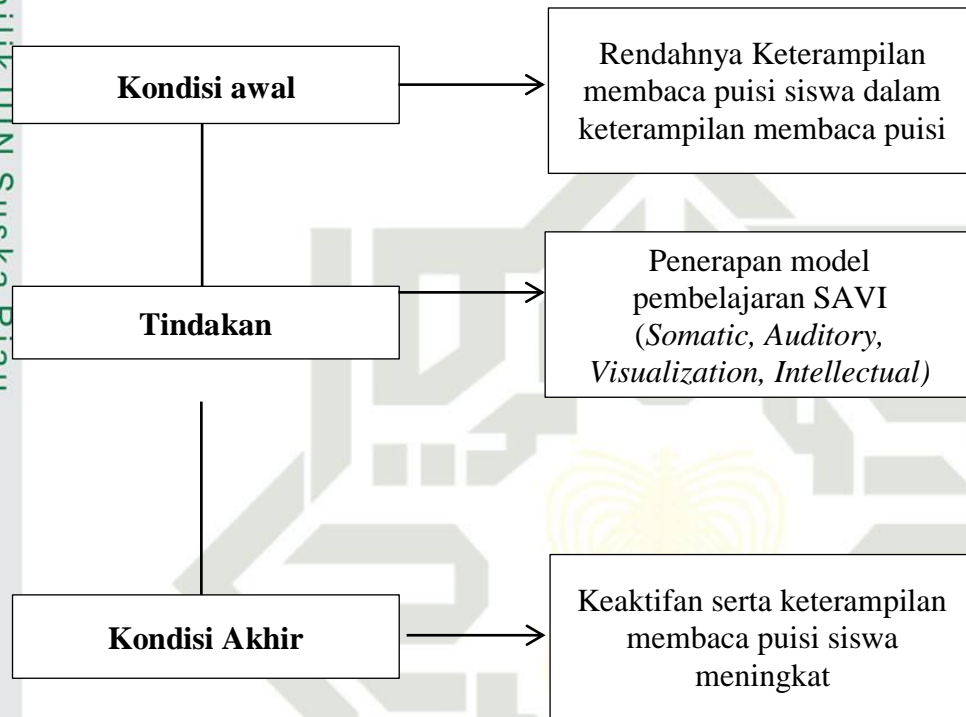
milik UIN Suska Riau

Kondisi awal

Rendahnya Keterampilan membaca puisi siswa dalam keterampilan membaca puisi

Tindakan

Penerapan model pembelajaran SAVI (*Somatic, Auditory, Visualization, Intellectual)*

Kondisi Akhir

Keaktifan serta keterampilan membaca puisi siswa meningkat